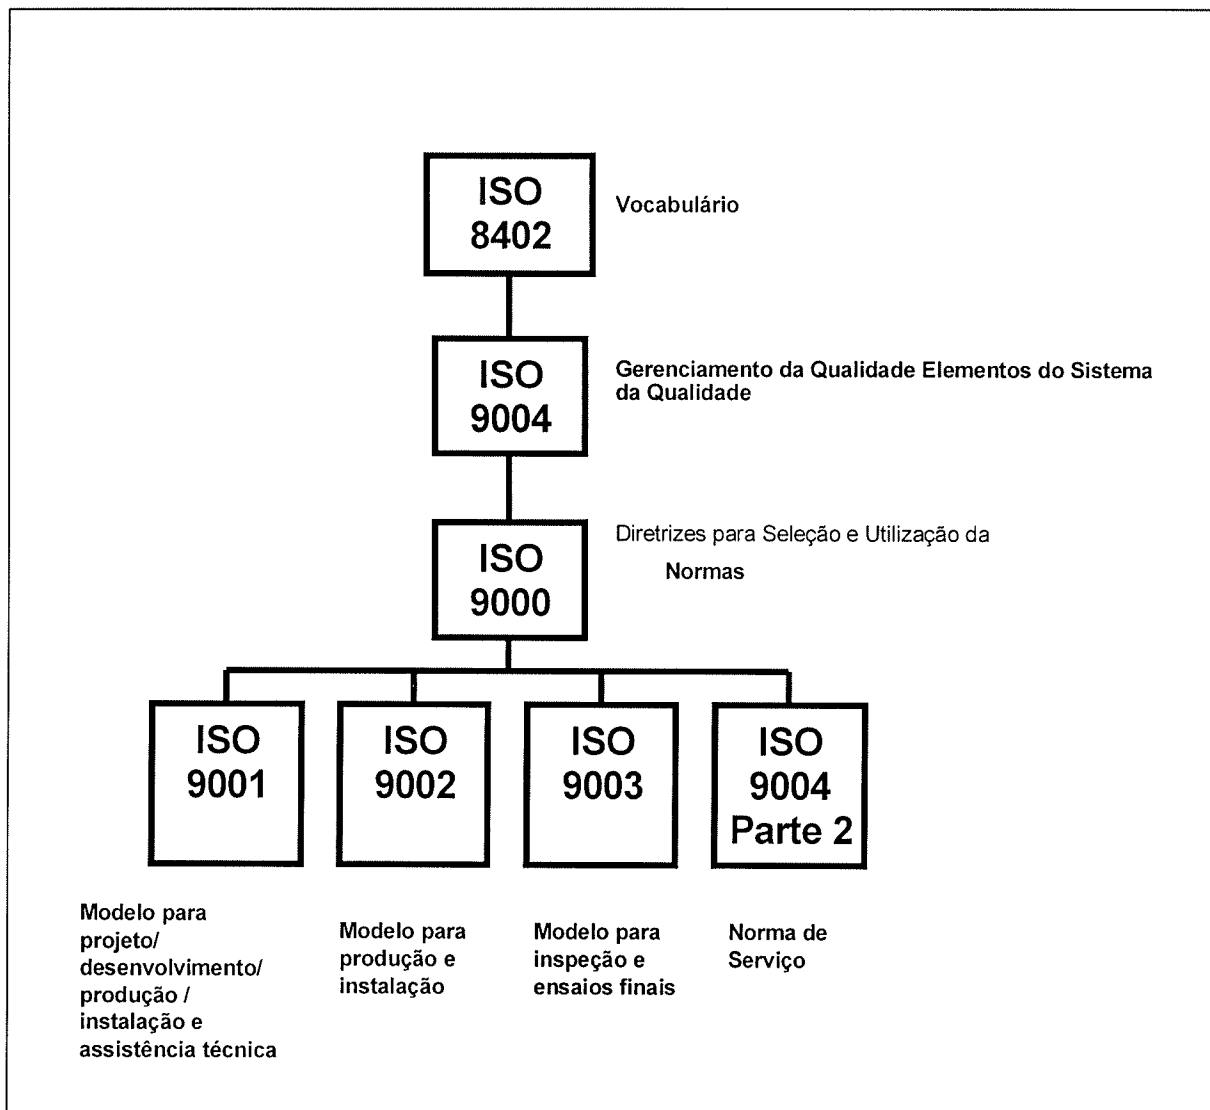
ISO 8402

Vocabulário

ISO 9004

Gerenciamento da Qualidade Elementos do Sistema da Qualidade

ISO 9000

Diretrizes para Seleção e Utilização da

Normas

ISO 9001

ISO 9002

ISO 9003

ISO 9004 Parte 2

Modelo para projeto/ desenvolvimento/ produção / instalação e assistência técnica

Modelo para produção e instalação

Modelo para inspeção e ensaios finais

Norma de Serviço